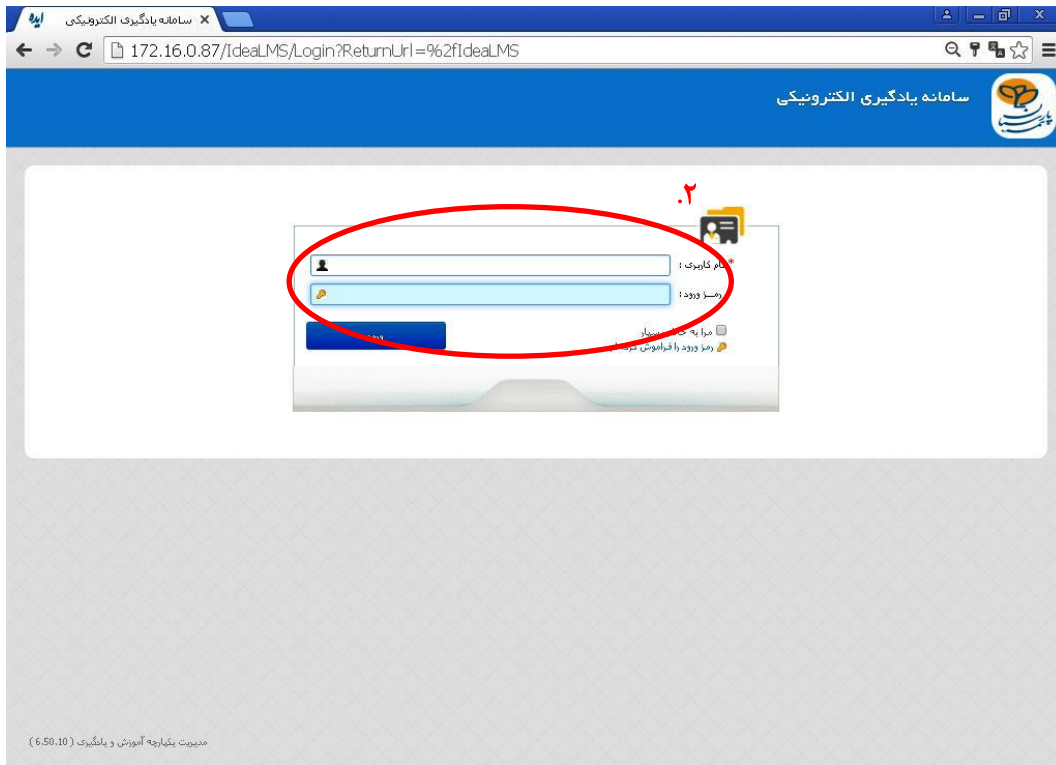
سامانه یادگیری الکترونیکی

172.16.0.87/IdeaLMS/Login?ReturnUrl=%2fIdeaLMS

سامانه یادگیری الکترونیکی

.۲

* نام کاربری :

رمـز ورود :

مرا به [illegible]سپار

رمز ورود را فراموش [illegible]

ورود

مدیریت یکپارچه آموزش و یادگیری ( 6.50.10 )